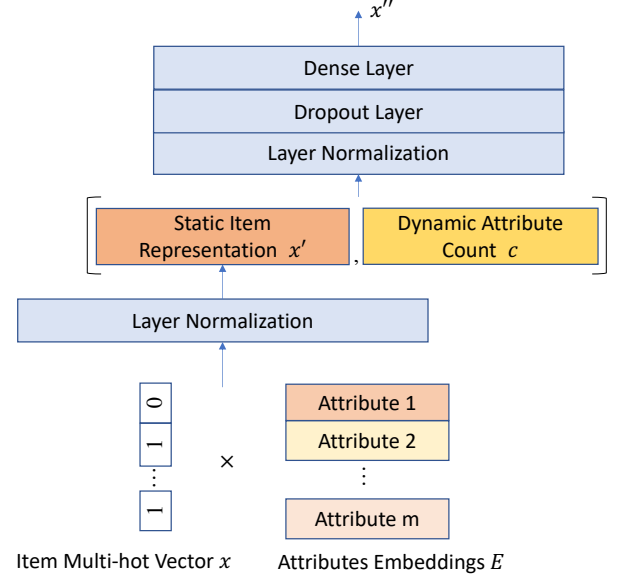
$x''$

Dense Layer

Dropout Layer

Layer Normalization

Static Item Representation $x'$ , Dynamic Attribute Count $c$

Layer Normalization

0
1
⋮
1

×

Attribute 1
Attribute 2
⋮
Attribute m

Item Multi-hot Vector $x$

Attributes Embeddings $E$